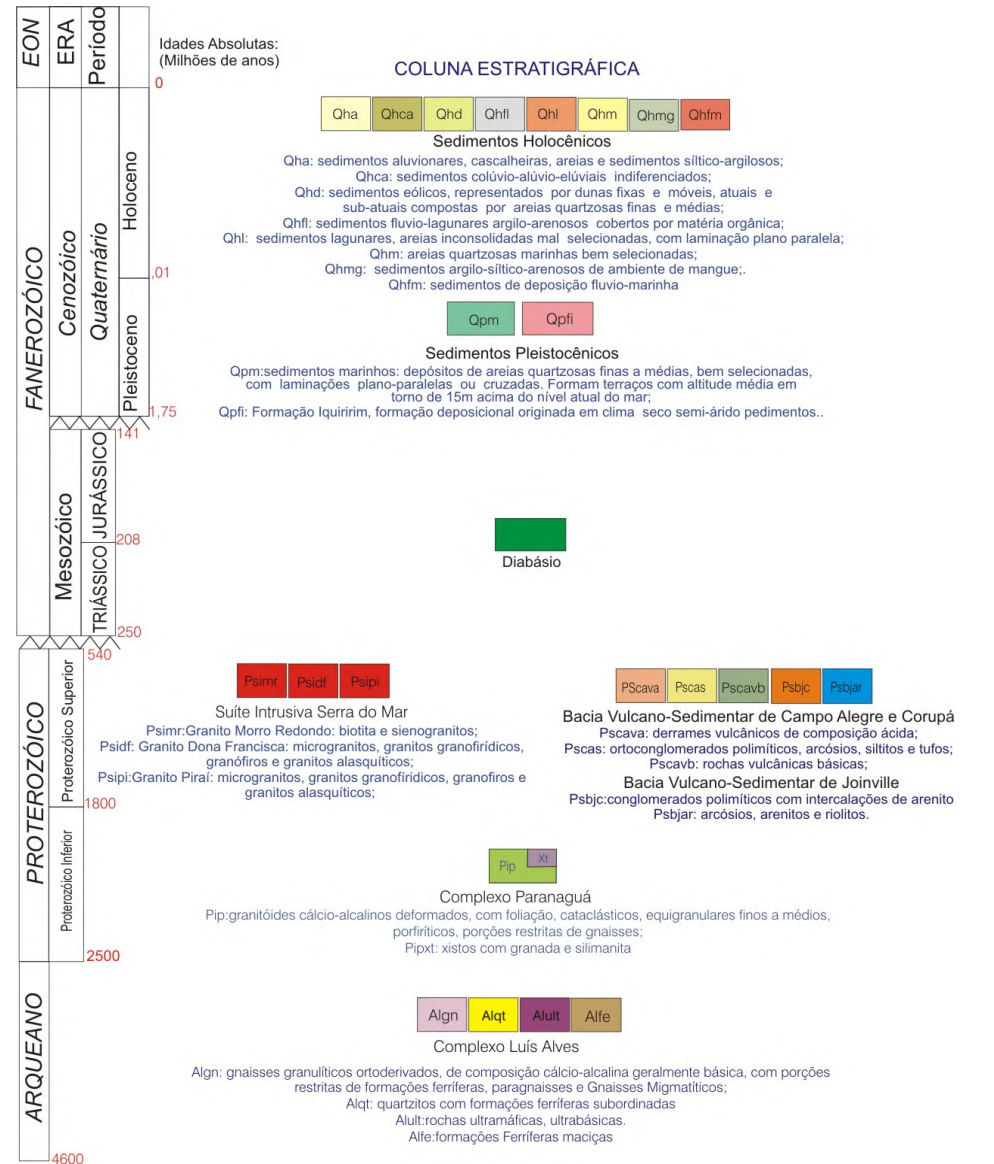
EON
ERA
Período

Idades Absolutas:
(Milhões de anos)
0

COLUNA ESTRATIGRÁFICA

Qha Qhca Qhd Qhfl Qhl Qhm Qhmg Qhfm

Sedimentos Holocênicos
Qha: sedimentos aluvionares, cascalheiras, areias e sedimentos síltico-argilosos;
Qhca: sedimentos colúvio-alúvio-elúviais indiferenciados;
Qhd: sedimentos eólicos, representados por dunas fixas e móveis, atuais e sub-atuais compostas por areias quartzosas finas e médias;
Qhfl: sedimentos fluvio-lagunares argilo-arenosos cobertos por matéria orgânica;
Qhl: sedimentos lagunares, areias inconsolidadas mal selecionadas, com laminação plano paralela;
Qhm: areias quartzosas marinhas bem selecionadas;
Qhmg: sedimentos argilo-síltico-arenosos de ambiente de mangue;.
Qhfm: sedimentos de deposição fluvio-marinha

FANEROZÓICO
Cenozóico
Quaternário
Holoceno
,01
Pleistoceno
1,75

Qpm Qpfi

Sedimentos Pleistocênicos
Qpm:sedimentos marinhos: depósitos de areias quartzosas finas a médias, bem selecionadas, com laminações plano-paralelas ou cruzadas. Formam terraços com altitude média em torno de 15m acima do nível atual do mar;
Qpfi: Formação Iquiririm, formação depositional originada em clima seco semi-árido pedimentos..

Mesozóico
JURÁSSICO
TRIÁSSICO
141
208
250

Diabásio

540

Psimr Psidf Psipi

Suíte Intrusiva Serra do Mar
Psimr:Granito Morro Redondo: biotita e sienogranitos;
Psidf: Granito Dona Francisca: microgranitos, granitos granofirídicos, granófiros e granitos alasquíticos;
Psipi:Granito Piraí: microgranitos, granitos granofíridicos, granofiros e granitos alasquíticos;

PScava Pscas Pscavb Psbjc Psbjar

Bacia Vulcano-Sedimentar de Campo Alegre e Corupá
Pscava: derrames vulcânicos de composição ácida;
Pscas: ortoconglomerados polimíticos, arcósios, siltitos e tufos;
Pscavb: rochas vulcânicas básicas;
Bacia Vulcano-Sedimentar de Joinville
Psbjc:conglomerados polimíticos com intercalações de arenito
Psbjar: arcósios, arenitos e riolitos.

PROTEROZÓICO
Proterozóico Superior
1800
Proterozóico Inferior
2500

Pip Xt

Complexo Paranaguá
Pip:granitóides cálcio-alcalinos deformados, com foliação, cataclásticos, equigranulares finos a médios, porfiríticos, porções restritas de gnaisses;
Pipxt: xistos com granada e silimanita

ARQUEANO

Algn Alqt Alult Alfe

Complexo Luís Alves
Algn: gnaisses granulíticos ortoderivados, de composição cálcio-alcalina geralmente básica, com porções restritas de formações ferríferas, paragnaisses e Gnaisses Migmatíticos;
Alqt: quartzitos com formações ferríferas subordinadas
Alult:rochas ultramáficas, ultrabásicas.
Alfe:formações Ferríferas maciças

4600